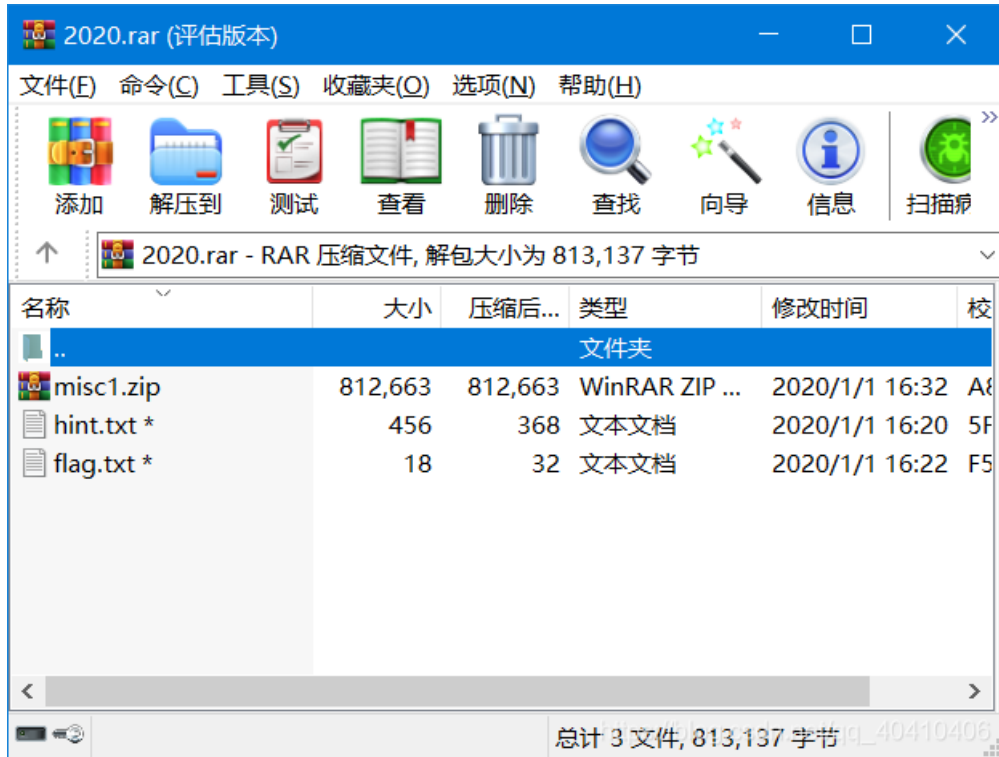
2020.rar (评估版本)

文件(F) 命令(C) 工具(S) 收藏夹(O) 选项(N) 帮助(H)

添加 解压到 测试 查看 删除 查找 向导 信息 扫描病

2020.rar - RAR 压缩文件, 解包大小为 813,137 字节

| 名称 | 大小 | 压缩后... | 类型 | 修改时间 | 校 |
|---|---|---|---|---|---|
| .. | | | 文件夹 | | |
| misc1.zip | 812,663 | 812,663 | WinRAR ZIP ... | 2020/1/1 16:32 | A8 |
| hint.txt * | 456 | 368 | 文本文档 | 2020/1/1 16:20 | 5F |
| flag.txt * | 18 | 32 | 文本文档 | 2020/1/1 16:22 | F5 |

总计 3 文件, 813,137 字节

https://blog.csdn.net/qq_40410406